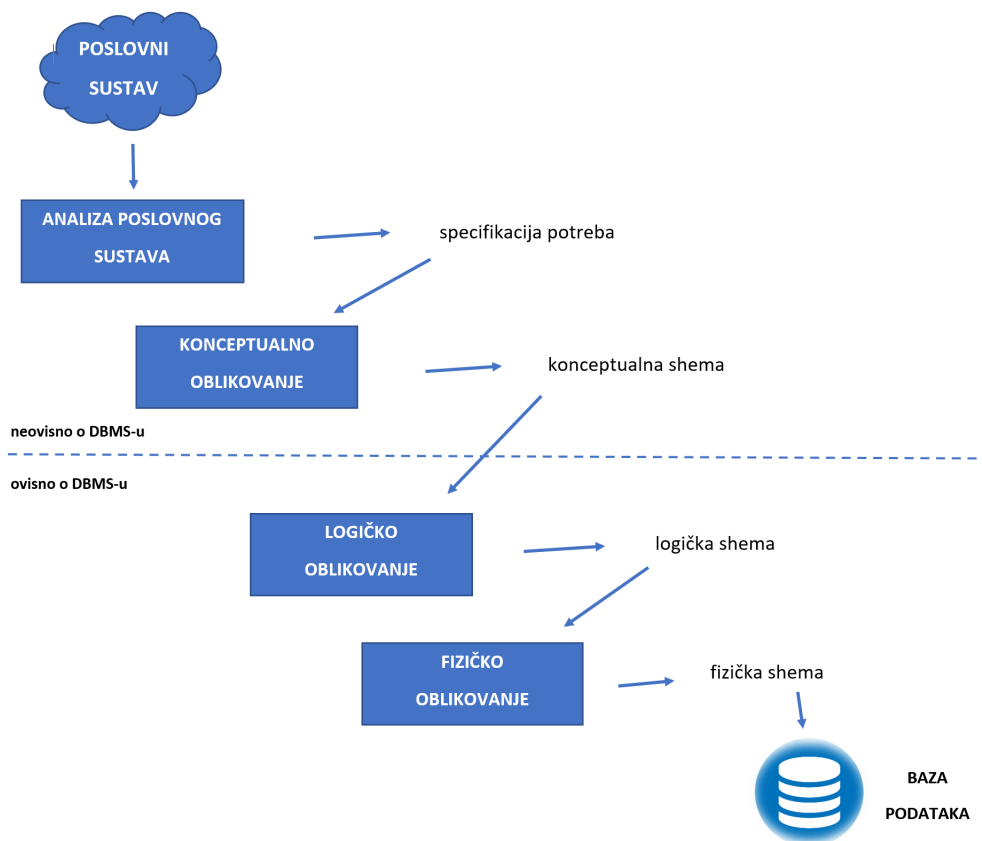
POSLOVNI SUSTAV

ANALIZA POSLOVNOG SUSTAVA

specifikacija potreba

KONCEPTUALNO OBLIKOVANJE

konceptualna shema

neovisno o DBMS-u

ovisno o DBMS-u

LOGIČKO OBLIKOVANJE

logička shema

FIZIČKO OBLIKOVANJE

fizička shema

BAZA PODATAKA